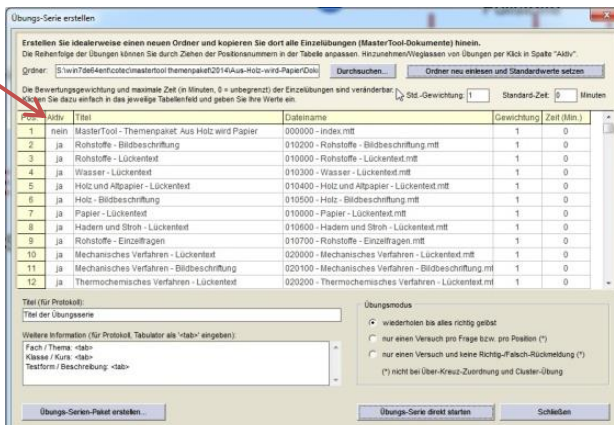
Übungs-Serie erstellen

Erstellen Sie idealerweise einen neuen Ordner und kopieren Sie dort alle Einzelübungen (MasterTool-Dokumente) hinein.
Die Reihenfolge der Übungen können Sie durch Ziehen der Positionsnummern in der Tabelle anpassen. Hinzunehmen/Weglassen von Übungen per Klick in Spalte "Aktiv".

Ordner: S:\win7de64ent\cotec\mastertool themenpaket2014\Aus-Holz-wird-Papier\Doku | Durchsuchen... | Ordner neu einlesen und Standardwerte setzen

Die Bewertungsgewichtung und maximale Zeit (in Minuten, 0 = unbegrenzt) der Einzelübungen sind veränderbar. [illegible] Sie dazu einfach in das jeweilige Tabellenfeld und geben Sie Ihre Werte ein.
Std.-Gewichtung: 1 | Standard-Zeit: 0 Minuten

| Pos. | Aktiv | Titel | Dateiname | Gewichtung | Zeit (Min.) |
|---|---|---|---|---|---|
| 1 | nein | MasterTool - Themenpaket: Aus Holz wird Papier | 000000 - index.mtt | 1 | 0 |
| 2 | ja | Rohstoffe - Bildbeschriftung | 010200 - Rohstoffe - Bildbeschriftung.mtt | 1 | 0 |
| 3 | ja | Rohstoffe - Lückentext | 010210 - Rohstoffe - Lückentext.mtt | 1 | 0 |
| 4 | ja | Wasser - Lückentext | 010300 - Wasser - Lückentext.mtt | 1 | 0 |
| 5 | ja | Holz und Altpapier - Lückentext | 010400 - Holz und Altpapier - Lückentext.mtt | 1 | 0 |
| 6 | ja | Holz - Bildbeschriftung | 010500 - Holz - Bildbeschriftung.mtt | 1 | 0 |
| 7 | ja | Papier - Lückentext | 010510 - Papier - Lückentext.mtt | 1 | 0 |
| 8 | ja | Hadern und Stroh - Lückentext | 010600 - Hadern und Stroh - Lückentext.mtt | 1 | 0 |
| 9 | ja | Rohstoffe - Einzelfragen | 010700 - Rohstoffe - Einzelfragen.mtt | 1 | 0 |
| 10 | ja | Mechanisches Verfahren - Lückentext | 020000 - Mechanisches Verfahren - Lückentext.mtt | 1 | 0 |
| 11 | ja | Mechanisches Verfahren - Bildbeschriftung | 020100 - Mechanisches Verfahren - Bildbeschriftung.mt | 1 | 0 |
| 12 | ja | Thermochemisches Verfahren - Lückentext | 020200 - Thermochemisches Verfahren - Lückentext.mtt | 1 | 0 |

Titel (für Protokoll):
Titel der Übungsserie

Weitere Information (für Protokoll, Tabulator als '<tab>' eingeben):
Fach / Thema: <tab>
Klasse / Kurs: <tab>
Testform / Beschreibung: <tab>

Übungsmodus
wiederholen bis alles richtig gelöst
nur einen Versuch pro Frage bzw. pro Position (*)
nur einen Versuch und keine Richtig-/Falsch-Rückmeldung (*)
(*) nicht bei Über-Kreuz-Zuordnung und Cluster-Übung

Übungs-Serien-Paket erstellen... | Übungs-Serie direkt starten | Schließen